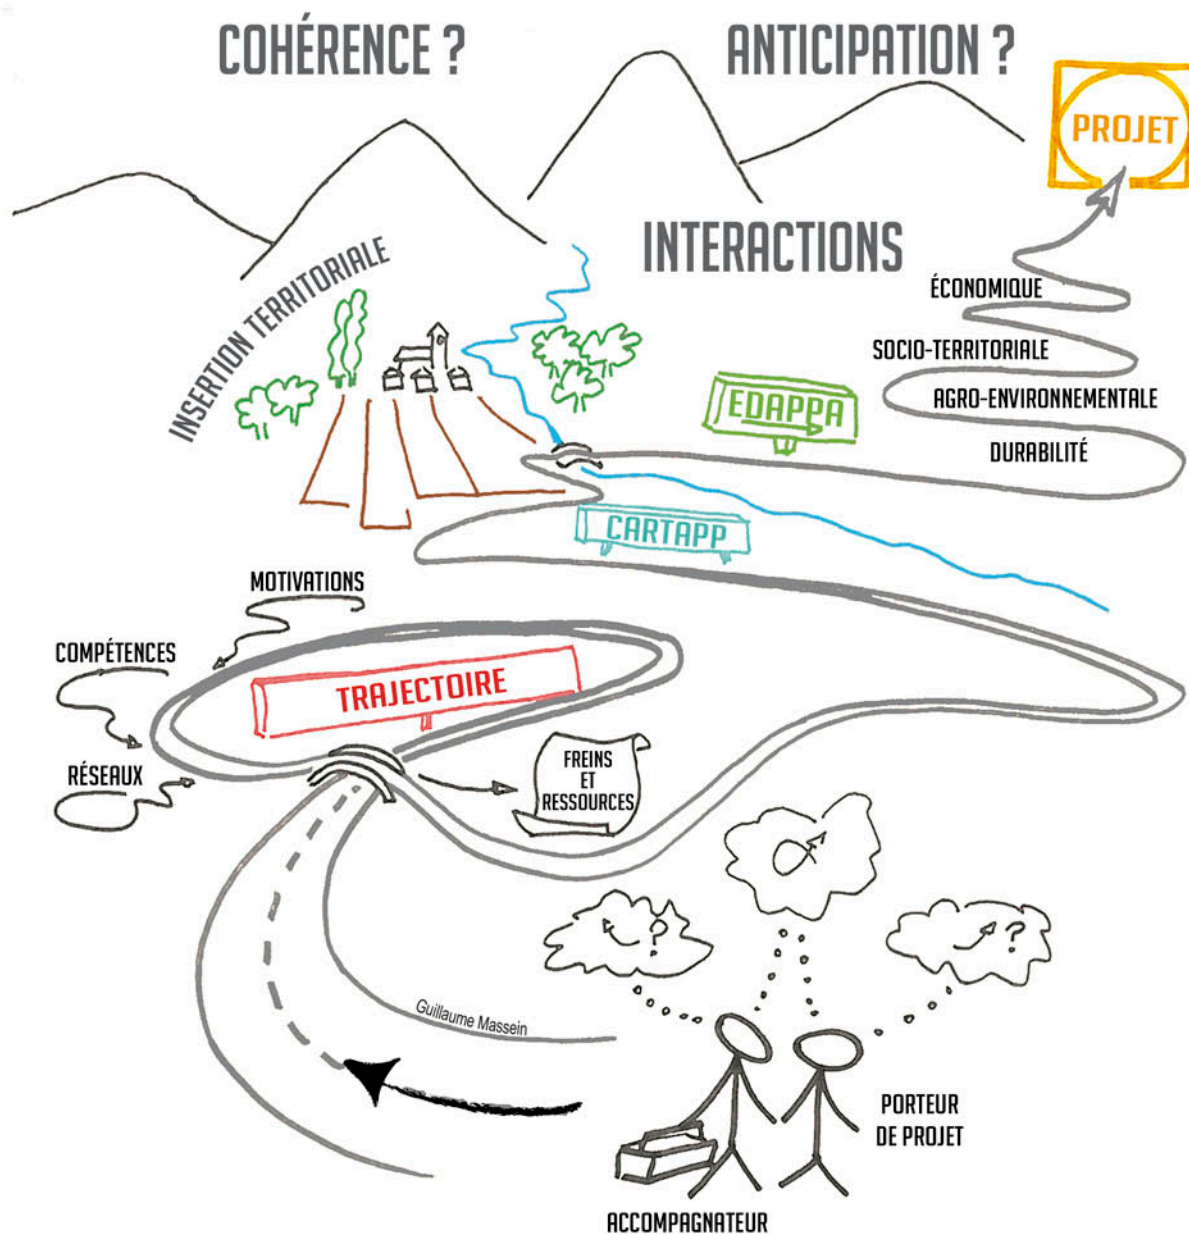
COHÉRENCE ?

ANTICIPATION ?

PROJET

INTERACTIONS

INSERTION TERRITORIALE

ÉCONOMIQUE

SOCIO-TERRITORIALE

AGRO-ENVIRONNEMENTALE

DURABILITÉ

EDAPPA

CARTAPP

MOTIVATIONS

COMPÉTENCES

TRAJECTOIRE

RÉSEAUX

FREINS ET RESSOURCES

Guillaume Massein

PORTEUR DE PROJET

ACCOMPAGNATEUR